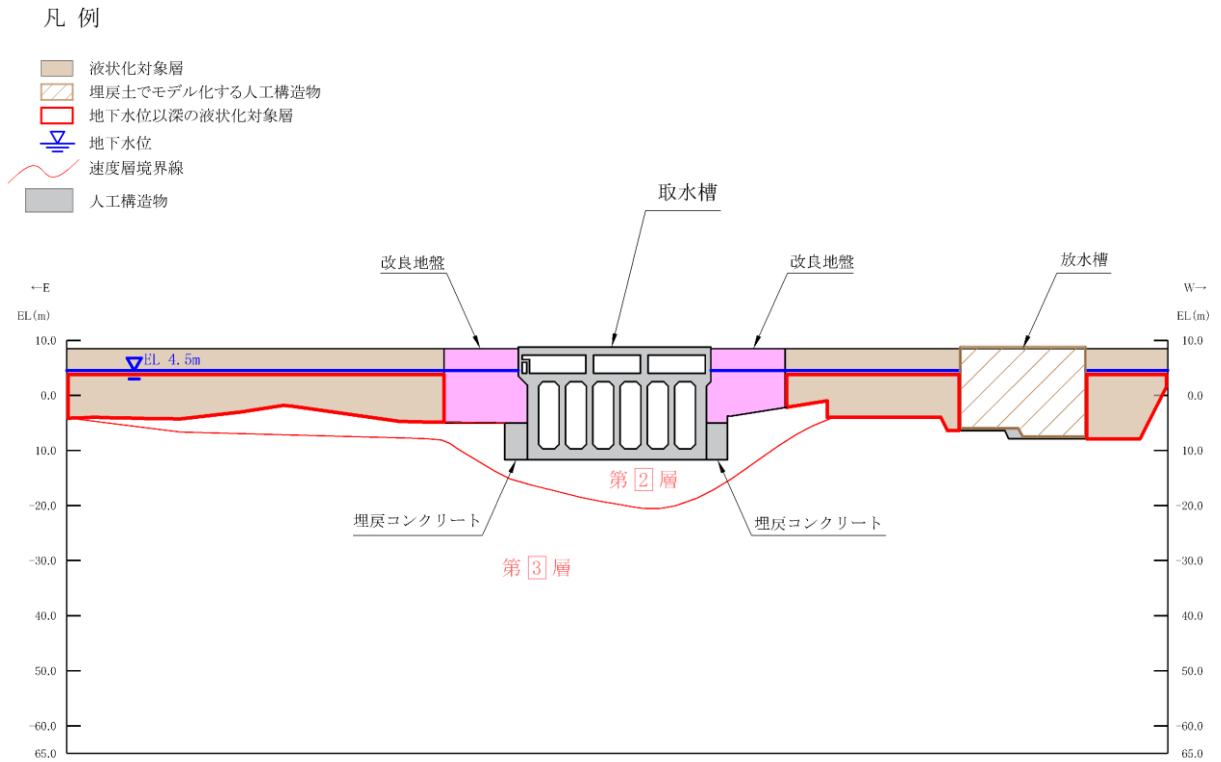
凡 例

液状化対象層
埋戻土でモデル化する人工構造物
地下水位以深の液状化対象層
地下水位
速度層境界線
人工構造物

取水槽

改良地盤

改良地盤

放水槽

←E
EL(m)

W→
EL(m)

EL 4.5m

10.0
0.0
10.0
-20.0
-30.0
40.0
50.0
-60.0
65.0

10.0
0.0
10.0
-20.0
-30.0
40.0
50.0
-60.0
65.0

第 2 層

埋戻コンクリート

埋戻コンクリート

第 3 層